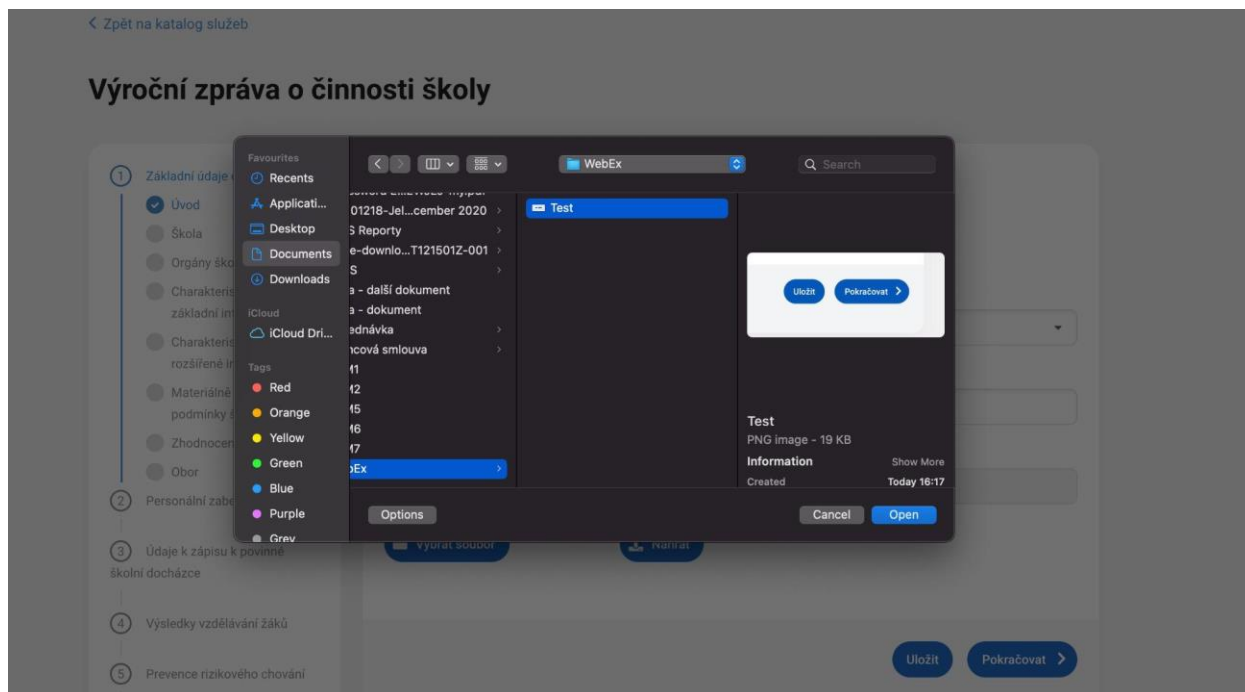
< Zpět na katalog služeb

Výroční zpráva o činnosti školy

1 Základní údaje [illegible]
Úvod
Škola
Orgány ško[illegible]
Charakteris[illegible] základní in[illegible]
Charakteris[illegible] rozšířené in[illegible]
Materiálně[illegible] podmínky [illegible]
Zhodnocen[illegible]
Obor
2 Personální zabe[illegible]
3 Údaje k zápisu k povinné školní docházce
4 Výsledky vzdělávání žáků
5 Prevence rizikového chování

Favourites
Recents
Applicati...
Desktop
Documents
Downloads
iCloud
iCloud Dri...
Tags
Red
Orange
Yellow
Green
Blue
Purple
Grey

WebEx
Search

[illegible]
01218-Jel...cember 2020
S Reporty
e-downlo...T121501Z-001
S
a - další dokument
a - dokument
ednávka
ncová smlouva
11
12
15
16
17
bEx

Test

Uložit
Pokračovat >

Test
PNG image - 19 KB
Information
Show More
Created
Today 16:17

Options
Cancel
Open

Vybrat soubor
Nahrát

Uložit
Pokračovat >